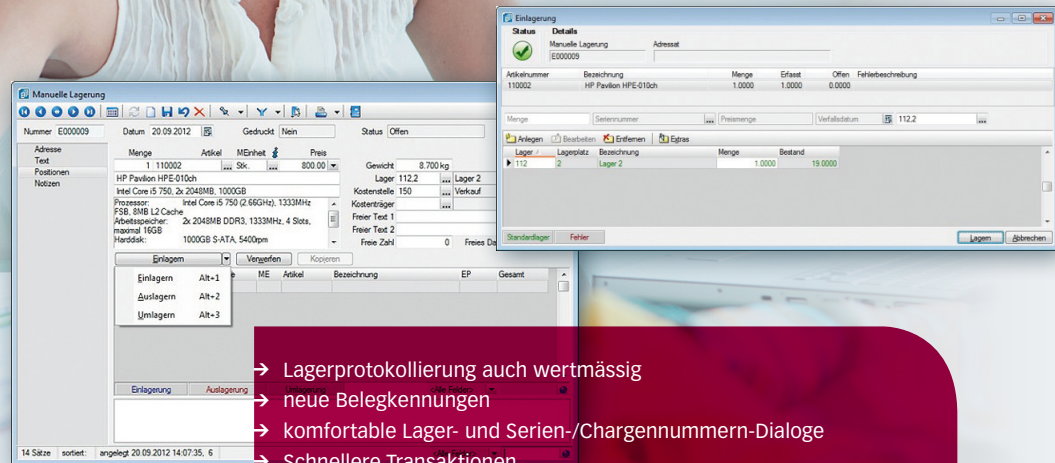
Einlagerung

Status Details

Manuelle Lagerung Adressat

E000009

| Artikelnummer | Bezeichnung | Menge | Erfasst | Offen | Fehlerbeschreibung |
|---|---|---|---|---|---|
| 110002 | HP Pavilion HPE-010ch | 1.0000 | 1.0000 | 0.0000 | |

Menge Seriennummer ... Preismenge Verfallsdatum 112.2 ...

Anlegen Bearbeiten Entfernen Extras

| Lager | Lagerplatz | Bezeichnung | Menge | Bestand |
|---|---|---|---|---|
| 112 | 2 | Lager 2 | 1.0000 | 19.0000 |

Standardlager Fehler

Lagern Abbrechen

Manuelle Lagerung

Nummer E000009 Datum 20.09.2012 Gedruckt Nein Status Offen

Adresse
Text
Positionen
Notizen

Menge Artikel MEinheit Preis
1 110002 ... Stk. ... 800.00

HP Pavilion HPE-010ch
Intel Core i5 750, 2x 2048MB, 1000GB
Prozessor: Intel Core i5 750 (2.66GHz), 1333MHz FSB, 8MB L2 Cache
Arbeitsspeicher: 2x 2048MB DDR3, 1333MHz, 4 Slots, maximal 16GB
Harddisk: 1000GB S-ATA, 5400rpm

Gewicht 8.700 kg
Lager 112.2 ... Lager 2
Kostenstelle 150 ... Verkauf
Kostenträger ...
Freier Text 1
Freier Text 2
Freie Zahl 0 Freies Da

Einlagern Verwerfen Kopieren

Einlagern Alt+1
Auslagern Alt+2
Umlagern Alt+3

ME Artikel Bezeichnung EP Gesamt

Einlagerung Auslagerung Umlagerung <Alle Felder>

14 Sätze sortiert: angelegt 20.09.2012 14:07:35, 6

→ Lagerprotokollierung auch wertmässig
→ neue Belegkennungen
→ komfortable Lager- und Serien-/Chargennummern-Dialoge
→ Schnellere Transaktionen